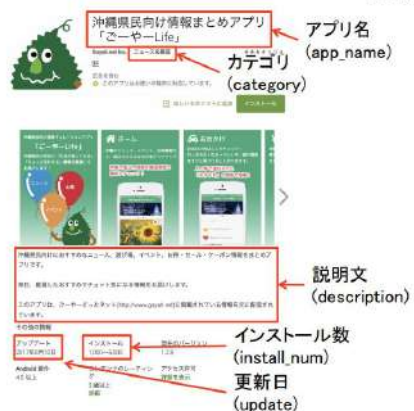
沖縄県民向け情報まとめアプリ「ごーやーLife」

アプリ名
(app_name)

ニュース&雑誌

カテゴリ
(category)

インストール

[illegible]

説明文
(description)

その他の情報

アップデート
2017年2月10日

インストール
1,000～5,000

インストール数
(install_num)

更新日
(update)

Android 要件
4.0 以上